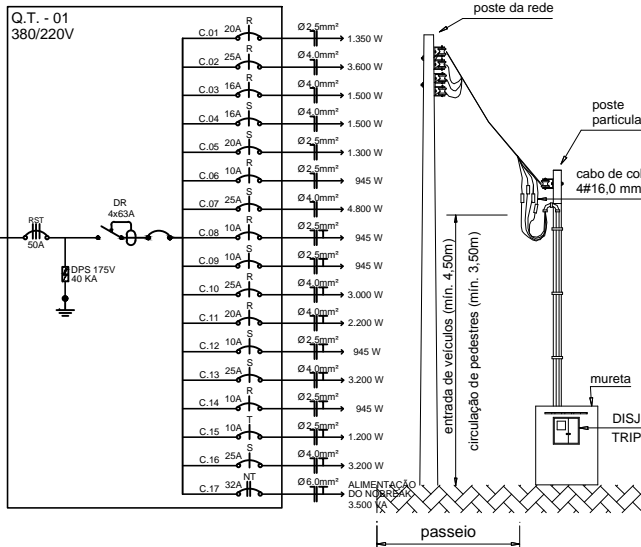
Q.T. - 01
380/220V

RST
50A

DR
4x63A

DPS 175V
40 KA

C.01 20A R Ø 2,5mm² 1.350 W
C.02 25A R Ø 4,0mm² 3.600 W
C.03 16A R Ø 4,0mm² 1.500 W
C.04 16A S Ø 4,0mm² 1.500 W
C.05 20A S Ø 2,5mm² 1.300 W
C.06 10A R Ø 2,5mm² 945 W
C.07 25A S Ø 4,0mm² 4.800 W
C.08 10A R Ø 2,5mm² 945 W
C.09 10A S Ø 2,5mm² 945 W
C.10 25A R Ø 4,0mm² 3.000 W
C.11 20A R Ø 4,0mm² 2.200 W
C.12 10A S Ø 2,5mm² 945 W
C.13 25A S Ø 4,0mm² 3.200 W
C.14 10A R Ø 2,5mm² 945 W
C.15 10A T Ø 2,5mm² 1.200 W
C.16 25A S Ø 4,0mm² 3.200 W
C.17 32A NT Ø 6,0mm² ALIMENTAÇÃO DO NOBREAK 3.500 VA

poste da rede

poste particula

cabo de co
4#16,0 mm

entrada de veículos (mín. 4,50m)

circulação de pedestres (mín. 3,50m)

mureta

DISJ
TRIP

passeio